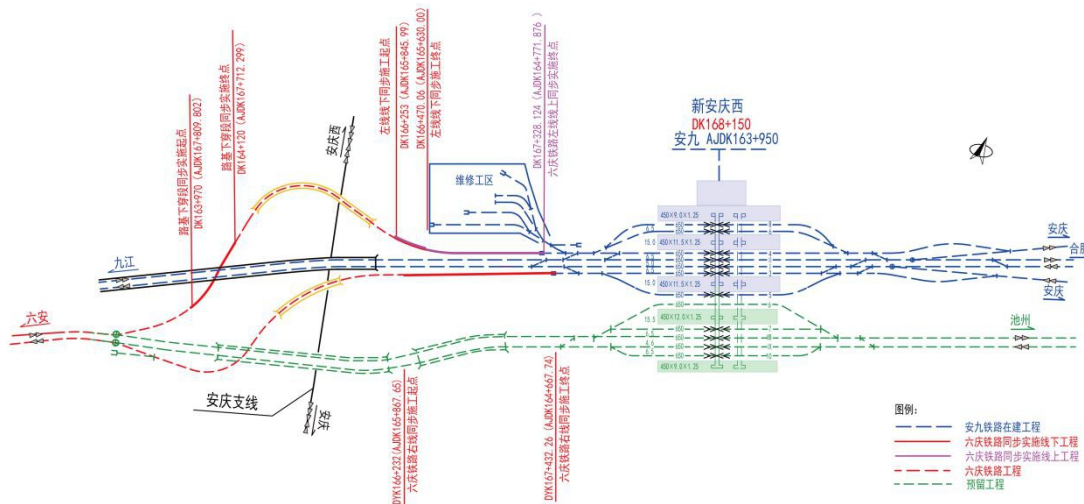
路基下穿段同步实施起点
DK163+970 (AJDK167+809.802)

路基下穿段同步实施终点
DK164+120 (AJDK167+712.299)

左线线下同步施工起点
DK166+253 (AJDK165+845.99)

左线线下同步施工终点
DK166+470.06 (AJDK165+630.00)

六庆铁路左线线上同步实施终点
DK167+328.124 (AJDK164+771.876)

新安庆西
DK168+150
安九 AJDK163+950

安庆西

维修工区

九江

六安

安庆

合肥

安庆

池州

安庆支线

安庆

450×9.0×1.25
15.0
450×11.5×1.25
15.0
450×11.5×1.25
15.0
450×12.0×1.25
15.5
450×9.0×1.25

六庆铁路右线同步施工起点
DYK166+232 (AJDK165+867.65)

六庆铁路右线同步施工终点
DYK167+432.26 (AJDK164+667.74)

图例:
安九铁路在建工程
六庆铁路同步实施线下工程
六庆铁路同步实施线上工程
六庆铁路工程
预留工程